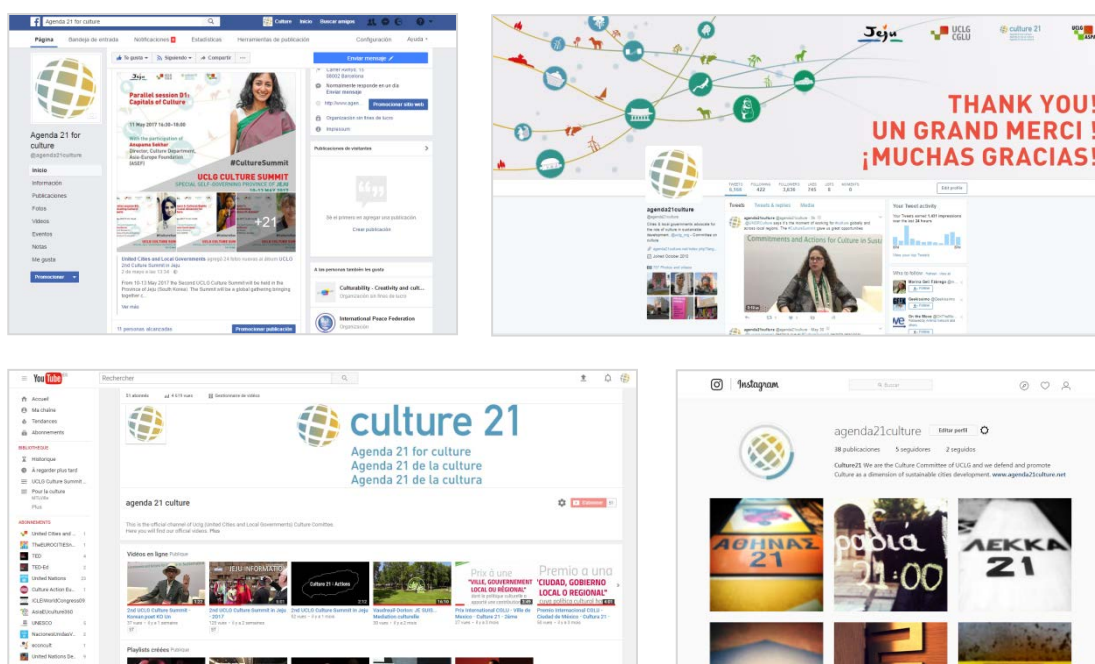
Agenda 21 for culture

Culture Inicio Buscar amigos

Página Bandeja de entrada Notificaciones Estadísticas Herramientas de publicación Configuración Ayuda

Agenda 21 for culture
@agenda21culture

Inicio
Información
Publicaciones
Fotos
Videos
Eventos
Notas
Me gusta

Promocionar

Te gusta Siguiendo Compartir

Parallel session D1: Capitals of Culture

11 May 2017 16:30-18:00

With the participation of Anupama Sekhar Director, Culture Department, Asia-Europe Foundation (ASEF)

#CultureSummit

UCLG CULTURE SUMMIT
SPECIAL SELF-GOVERNING PROVINCE OF JEJU

+21

United Cities and Local Governments agregó 24 fotos nuevas al álbum UCLG 2nd Culture Summit in Jeju.

From 10-12 May 2017 the Second UCLG Culture Summit will be held in the Province of Jeju (South Korea). The Summit will be a global gathering bringing together c...

Ver más

11 personas alcanzadas

Promocionar publicación

Enviar mensaje

08002 Barcelona

Normalmente responde en un día
Enviar mensaje

http://www.agen

Promocionar sitio web

Organización sin fines de lucro

Impressum

Publicaciones de visitantes

Sé el primero en agregar una publicación.

Crear publicación

A las personas también les gusta

Culturability - Creativity and cult...
Organización sin fines de lucro

International Peace Federation
Organización

Jeju UCLG CGLU culture 21

THANK YOU!
UN GRAND MERCI !
¡MUCHAS GRACIAS!

agenda21culture
@agenda21culture

Joined October 2012

Tweets Tweets & replies Media

Commitments and Actions for Culture in Susti

Edit profile

Your Tweet activity

Who to follow

YouTube

Rechercher

Accueil
Ma chaîne
Tendances
Abonnements

BIBLIOTHÈQUE
Historique
À regarder plus tard
UCLG Culture Summit...
Pour la culture
Plus

ABONNEMENTS
United Cities and ...
TED
TED-Ed
United Nations
Culture Action Eu...
ICLEIWorldCongress
UNESCO
NacionesUnidas
United Nations De...

culture 21
Agenda 21 for culture
Agenda 21 de la culture
Agenda 21 de la cultura

agenda 21 culture

This is the official channel of Uclg (United Cities and Local Governments) Culture Committee.

Vidéos en ligne

2nd UCLG Culture Summit - Korean post KO On
2nd UCLG Culture Summit in Jeju - 2017
Culture 21 : Actions
2nd UCLG Culture Summit in Jeju
Prix à une "VILLE, GOUVERNEMENT LOCAL OU RÉGIONAL"
Premio a una "CIUDAD, GOBIERNO LOCAL O REGIONAL"
Prix International CGLU - Ville de Mexico - Culture 21
Premio Internacional CGLU - Ciudad de México - Cultura 21

Playlists créées

Instagram

Buscar

agenda21culture Editar perfil

38 publicaciones 5 seguidores 2 seguidos

Culture21 We are the Culture Committee of UCLG and we defend and promote Culture as a dimension of sustainable cities development. www.agenda21culture.net

ΑΘΗΝΑΣ 21
ραβία 21:00
ΛΕΚΚΑ 21